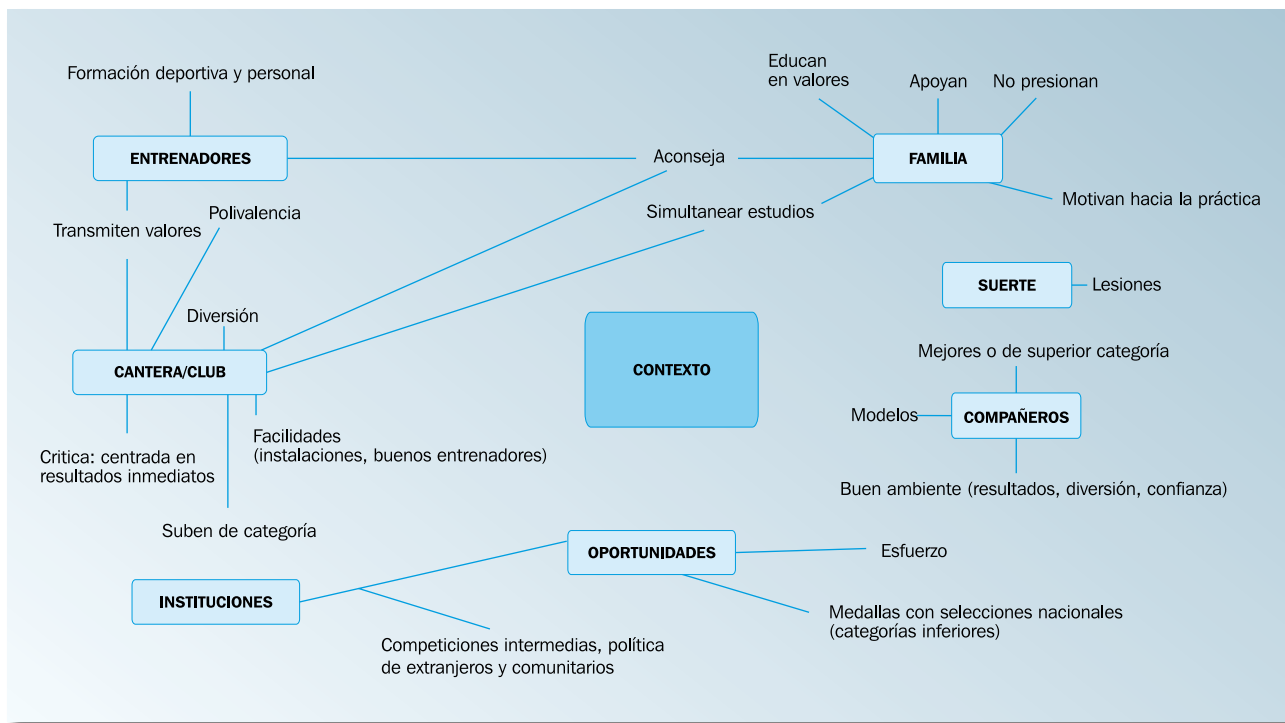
Formación deportiva y personal

ENTRENADORES

Transmiten valores

Polivalencia

Diversión

CANTERA/CLUB

Critica: centrada en resultados inmediatos

Facilidades (instalaciones, buenos entrenadores)

Suben de categoría

Aconseja

Simultanear estudios

Educan en valores

Apoyan

No presionan

FAMILIA

Motivan hacia la práctica

SUERTE

Lesiones

CONTEXTO

Mejores o de superior categoría

Modelos

COMPAÑEROS

Buen ambiente (resultados, diversión, confianza)

OPORTUNIDADES

Esfuerzo

Medallas con selecciones nacionales (categorías inferiores)

INSTITUCIONES

Competiciones intermedias, política de extranjeros y comunitarios